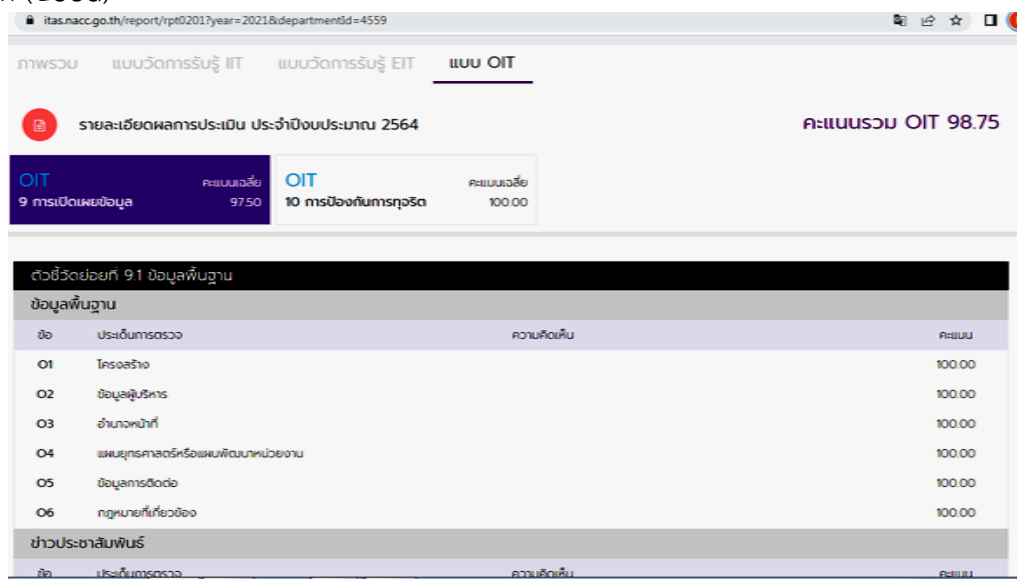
itas.nacc.go.th/report/rpt0201?year=2021&departmentId=4559

ภาพรวม แบบวัดการรับรู้ IIT แบบวัดการรับรู้ EIT แบบ OIT

รายละเอียดผลการประเมิน ประจำปีงบประมาณ 2564

คะแนนรวม OIT 98.75

OIT คะแนนเฉลี่ย 9 การเปิดเผยข้อมูล 97.50

OIT คะแนนเฉลี่ย 10 การป้องกันการทุจริต 100.00

ตัวชี้วัดย่อยที่ 9.1 ข้อมูลพื้นฐาน

ข้อมูลพื้นฐาน

| ข้อ | ประเด็นการตรวจ | ความคิดเห็น | คะแนน |
|---|---|---|---|
| O1 | โครงสร้าง | | 100.00 |
| O2 | ข้อมูลผู้บริหาร | | 100.00 |
| O3 | อำนาจหน้าที่ | | 100.00 |
| O4 | แผนยุทธศาสตร์หรือแผนพัฒนาหน่วยงาน | | 100.00 |
| O5 | ข้อมูลการติดต่อ | | 100.00 |
| O6 | กฎหมายที่เกี่ยวข้อง | | 100.00 |

ข่าวประชาสัมพันธ์

| ข้อ | ประเด็นการตรวจ | ความคิดเห็น | คะแนน |
|---|---|---|---|